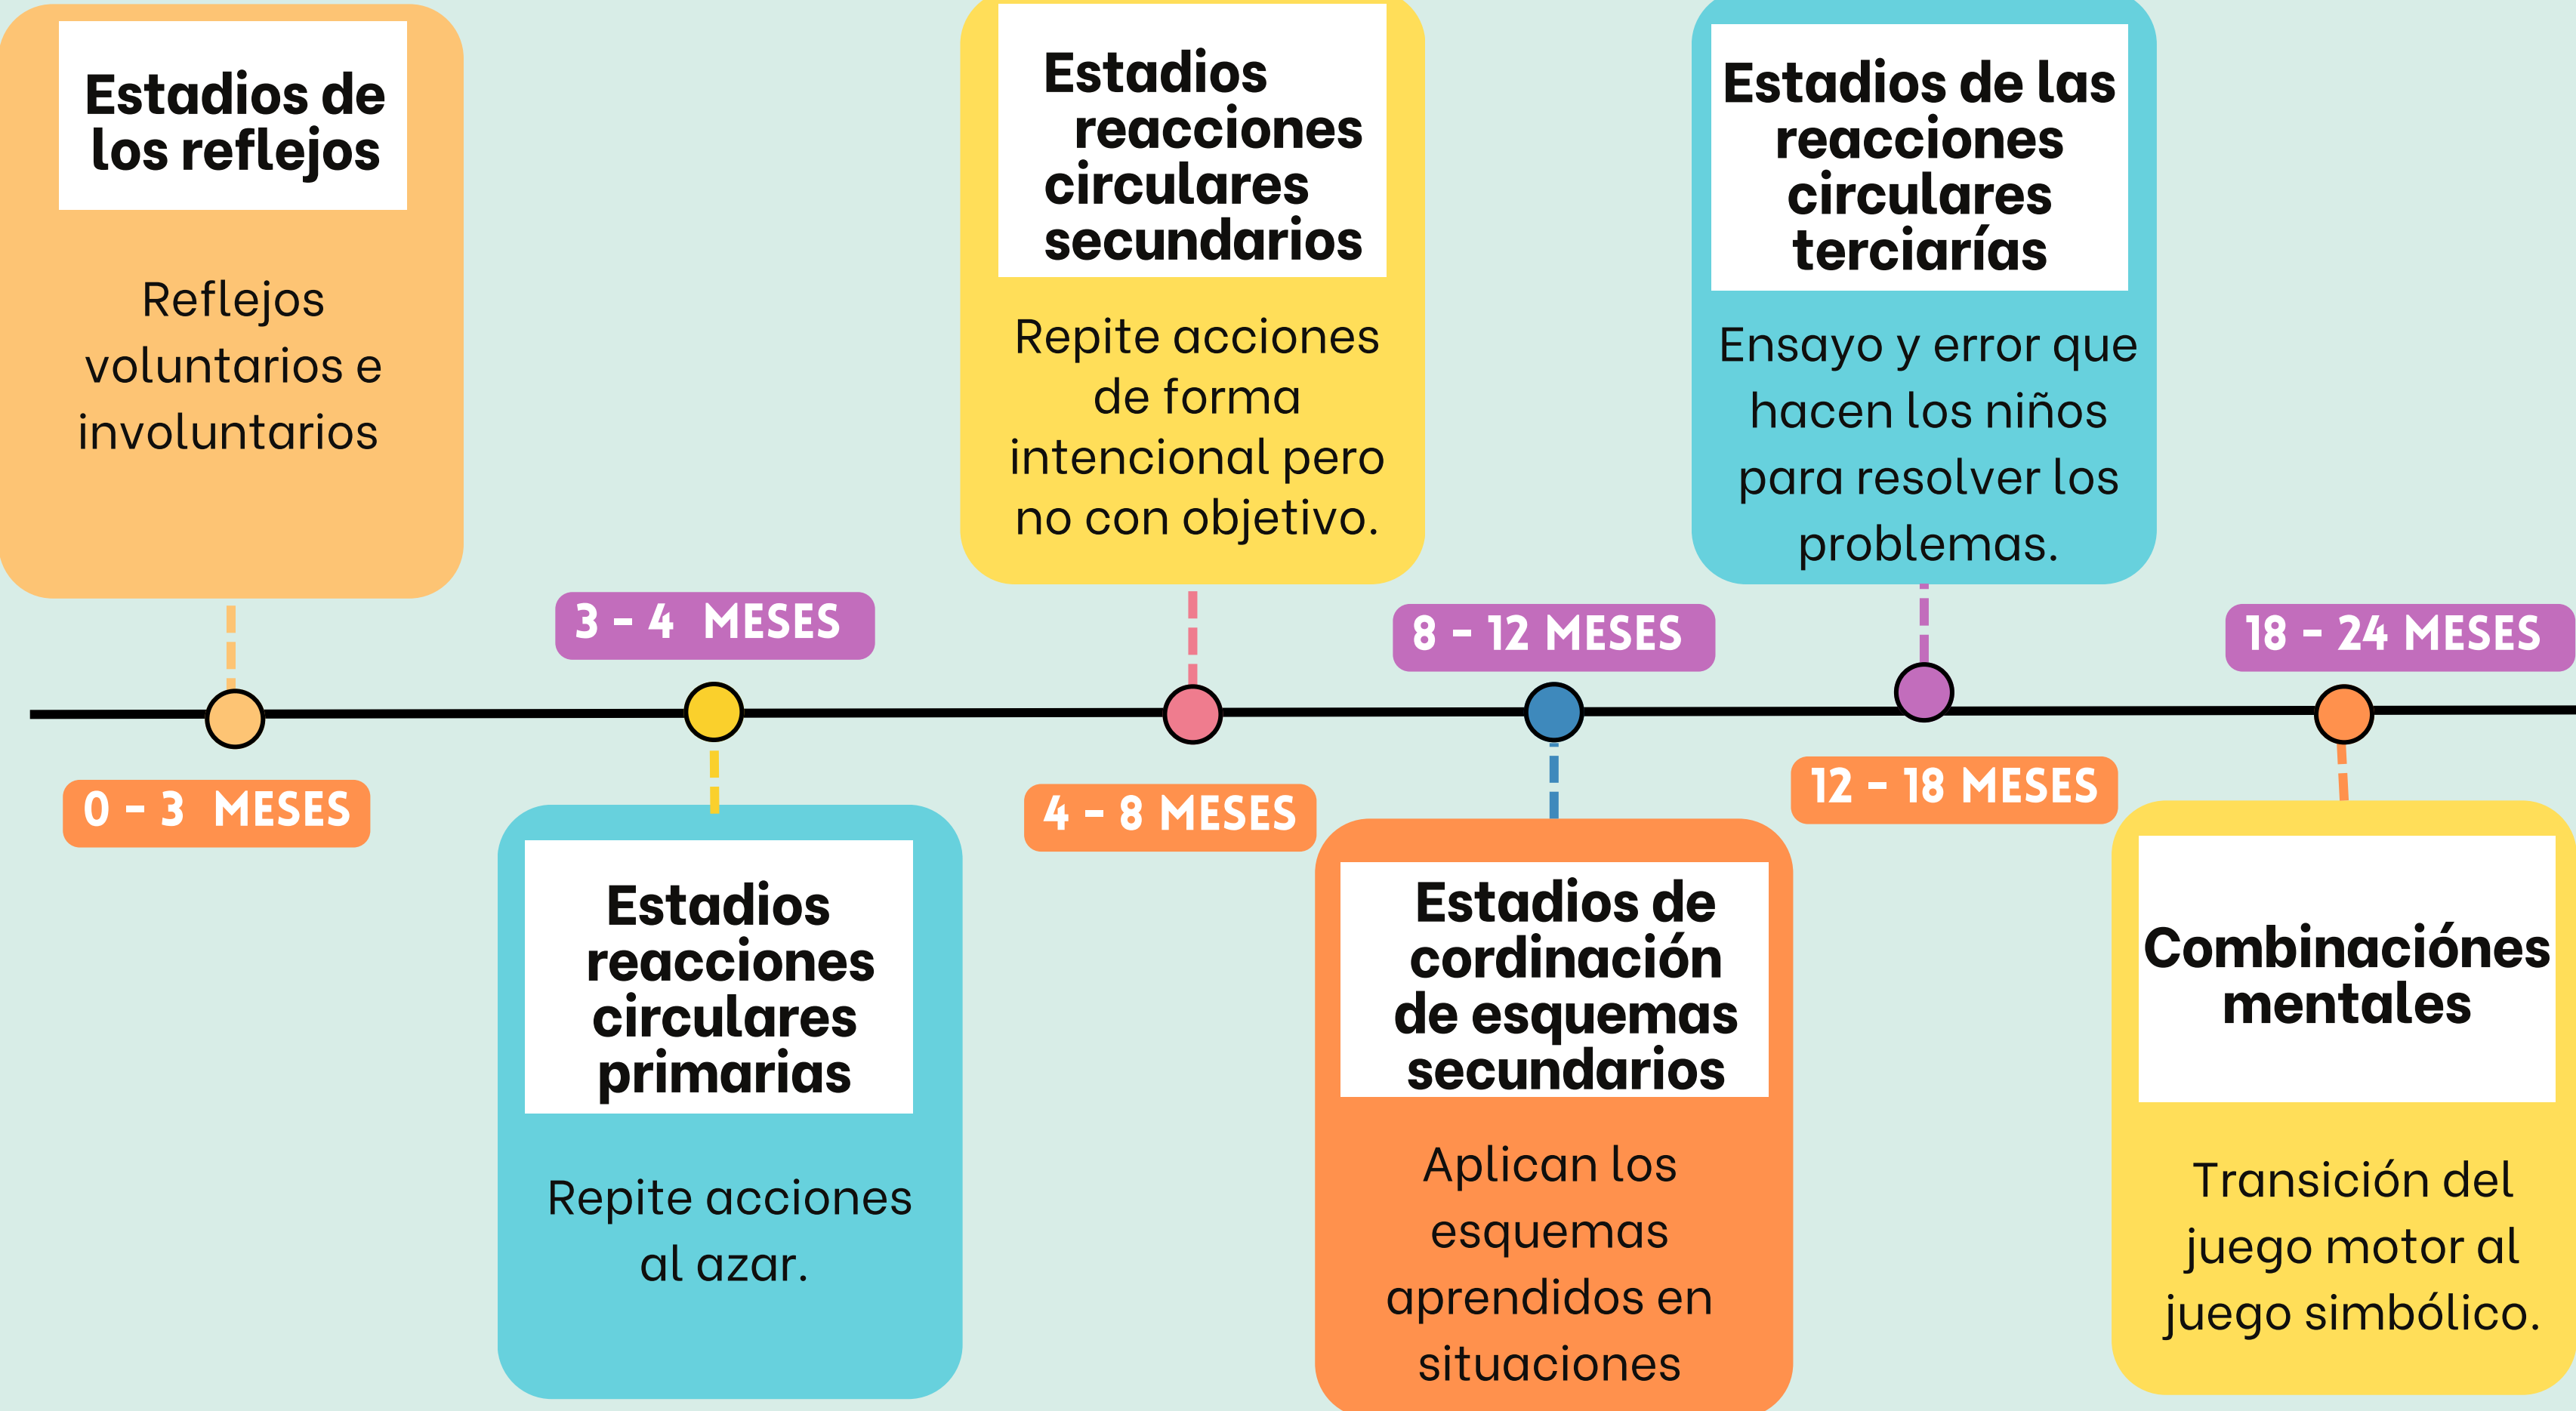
Estadios de los reflejos

Reflejos voluntarios e involuntarios

0 - 3 MESES

3 - 4 MESES

Estadios reacciones circulares primarias

Repite acciones al azar.

Estadios reacciones circulares secundarios

Repite acciones de forma intencional pero no con objetivo.

4 - 8 MESES

8 - 12 MESES

Estadios de cordinación de esquemas secundarios

Aplican los esquemas aprendidos en situaciones

Estadios de las reacciones circulares terciarías

Ensayo y error que hacen los niños para resolver los problemas.

12 - 18 MESES

18 - 24 MESES

Combinaciónes mentales

Transición del juego motor al juego simbólico.